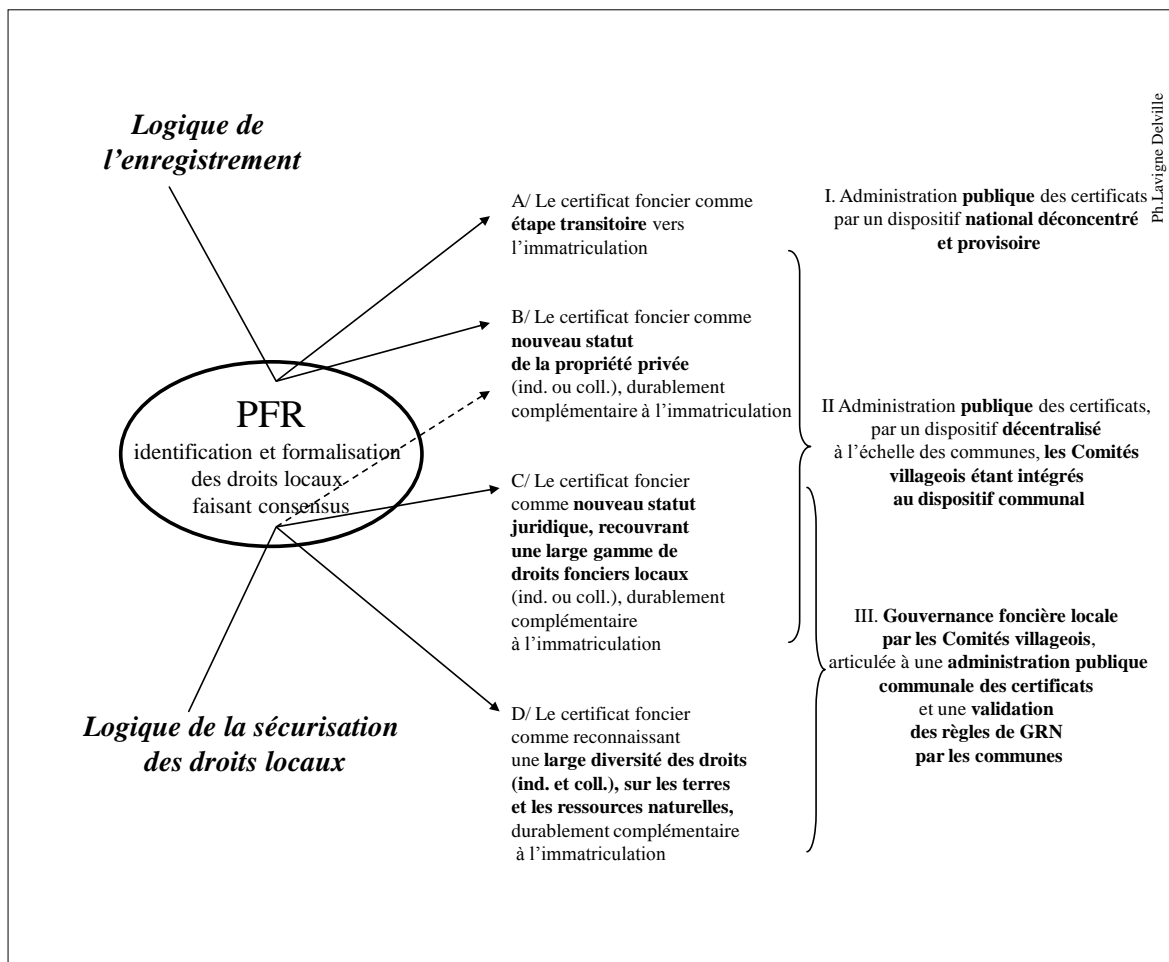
Logique de l'enregistrement

PFR
identification et formalisation des droits locaux faisant consensus

Logique de la sécurisation des droits locaux

A/ Le certificat foncier comme étape transitoire vers l'immatriculation

B/ Le certificat foncier comme nouveau statut de la propriété privée (ind. ou coll.), durablement complémentaire à l'immatriculation

C/ Le certificat foncier comme nouveau statut juridique, recouvrant une large gamme de droits fonciers locaux (ind. ou coll.), durablement complémentaire à l'immatriculation

D/ Le certificat foncier comme reconnaissant une large diversité des droits (ind. et coll.), sur les terres et les ressources naturelles, durablement complémentaire à l'immatriculation

I. Administration publique des certificats par un dispositif national déconcentré et provisoire

II Administration publique des certificats, par un dispositif décentralisé à l'échelle des communes, les Comités villageois étant intégrés au dispositif communal

III. Gouvernance foncière locale par les Comités villageois, articulée à une administration publique communale des certificats et une validation des règles de GRN par les communes

Ph.Lavigne Delville